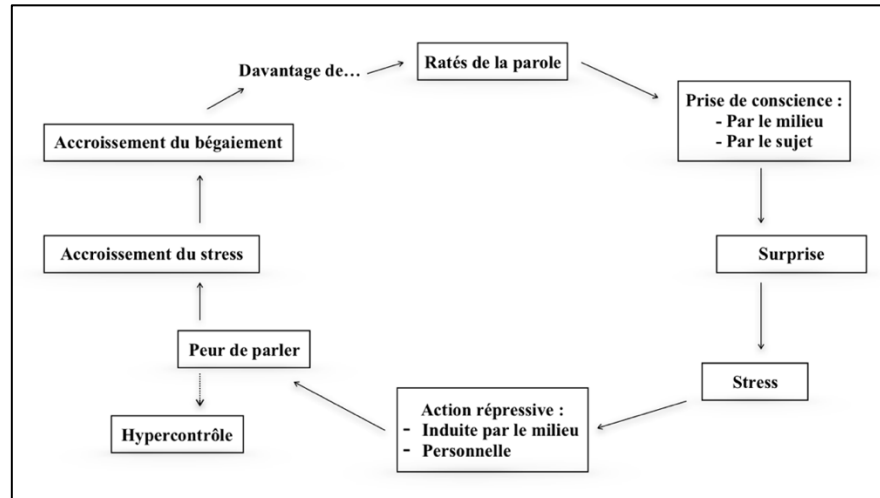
Davantage de…

Ratés de la parole

Prise de conscience :
- Par le milieu
- Par le sujet

Surprise

Stress

Action répressive :
- Induite par le milieu
- Personnelle

Peur de parler

Hypercontrôle

Accroissement du stress

Accroissement du bégaiement